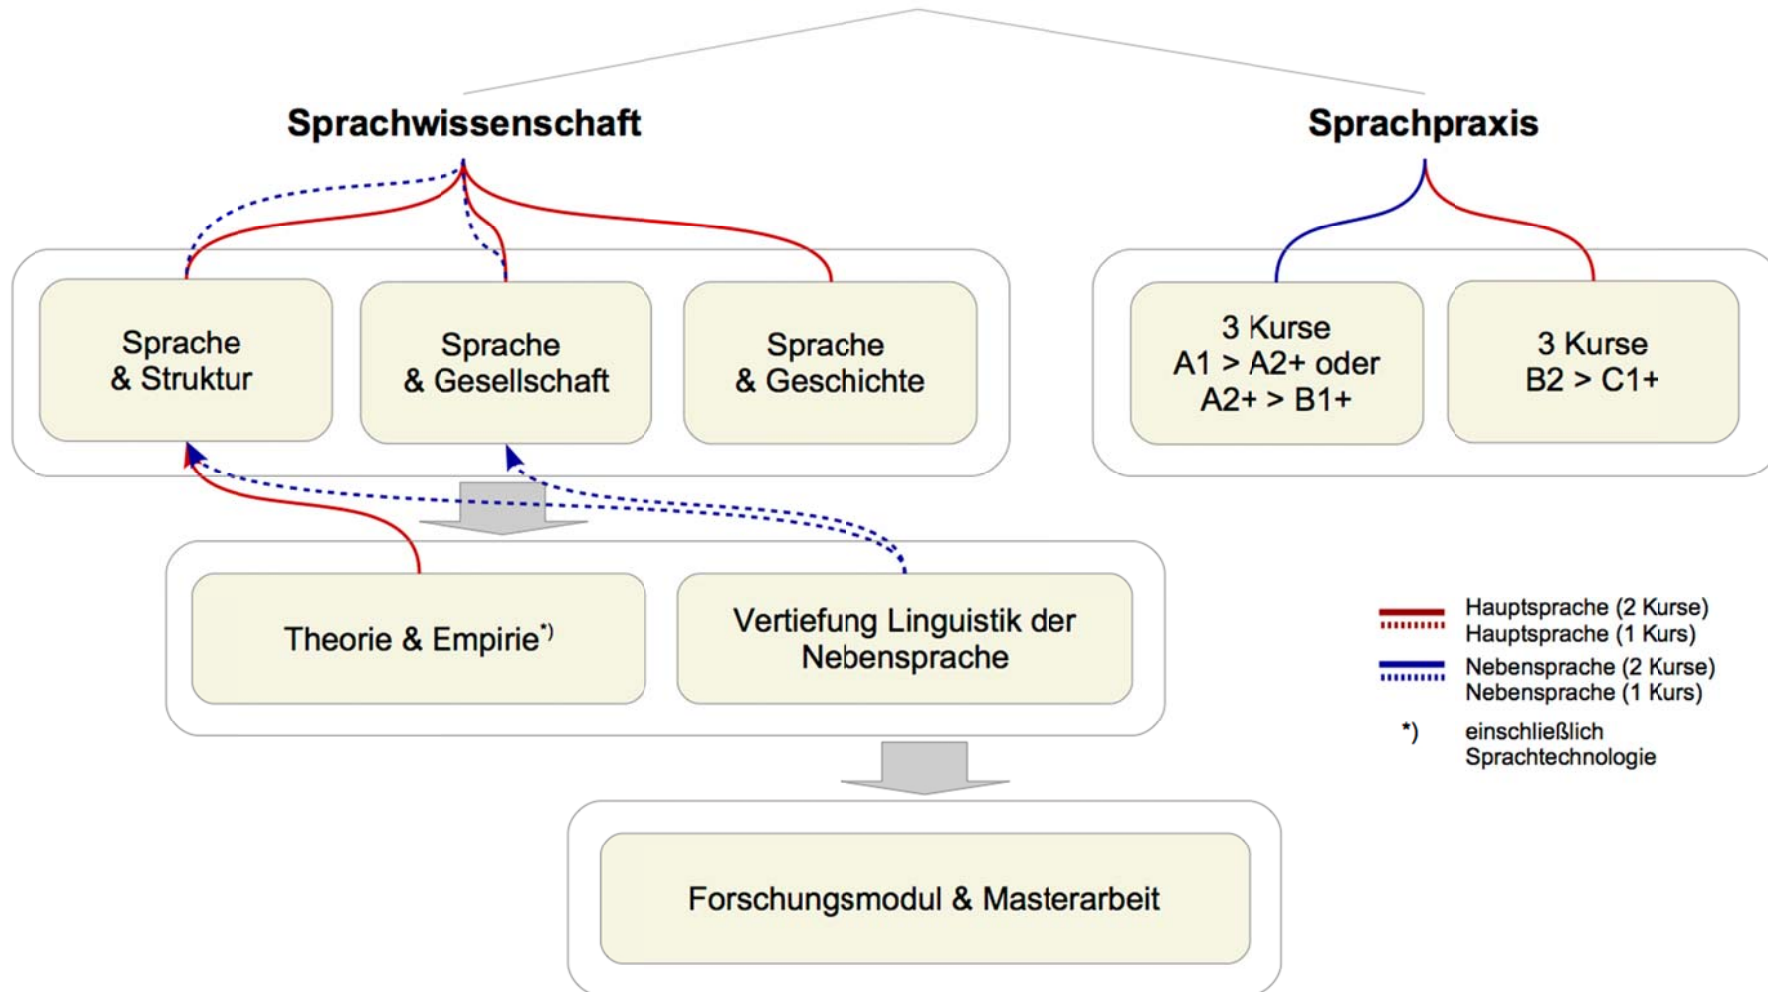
Sprachwissenschaft

Sprachpraxis

Sprache & Struktur

Sprache & Gesellschaft

Sprache & Geschichte

3 Kurse A1 > A2+ oder A2+ > B1+

3 Kurse B2 > C1+

Theorie & Empirie$^{*)}$

Vertiefung Linguistik der Nebensprache

Hauptsprache (2 Kurse)
Hauptsprache (1 Kurs)
Nebensprache (2 Kurse)
Nebensprache (1 Kurs)
*) einschließlich Sprachtechnologie

Forschungsmodul & Masterarbeit